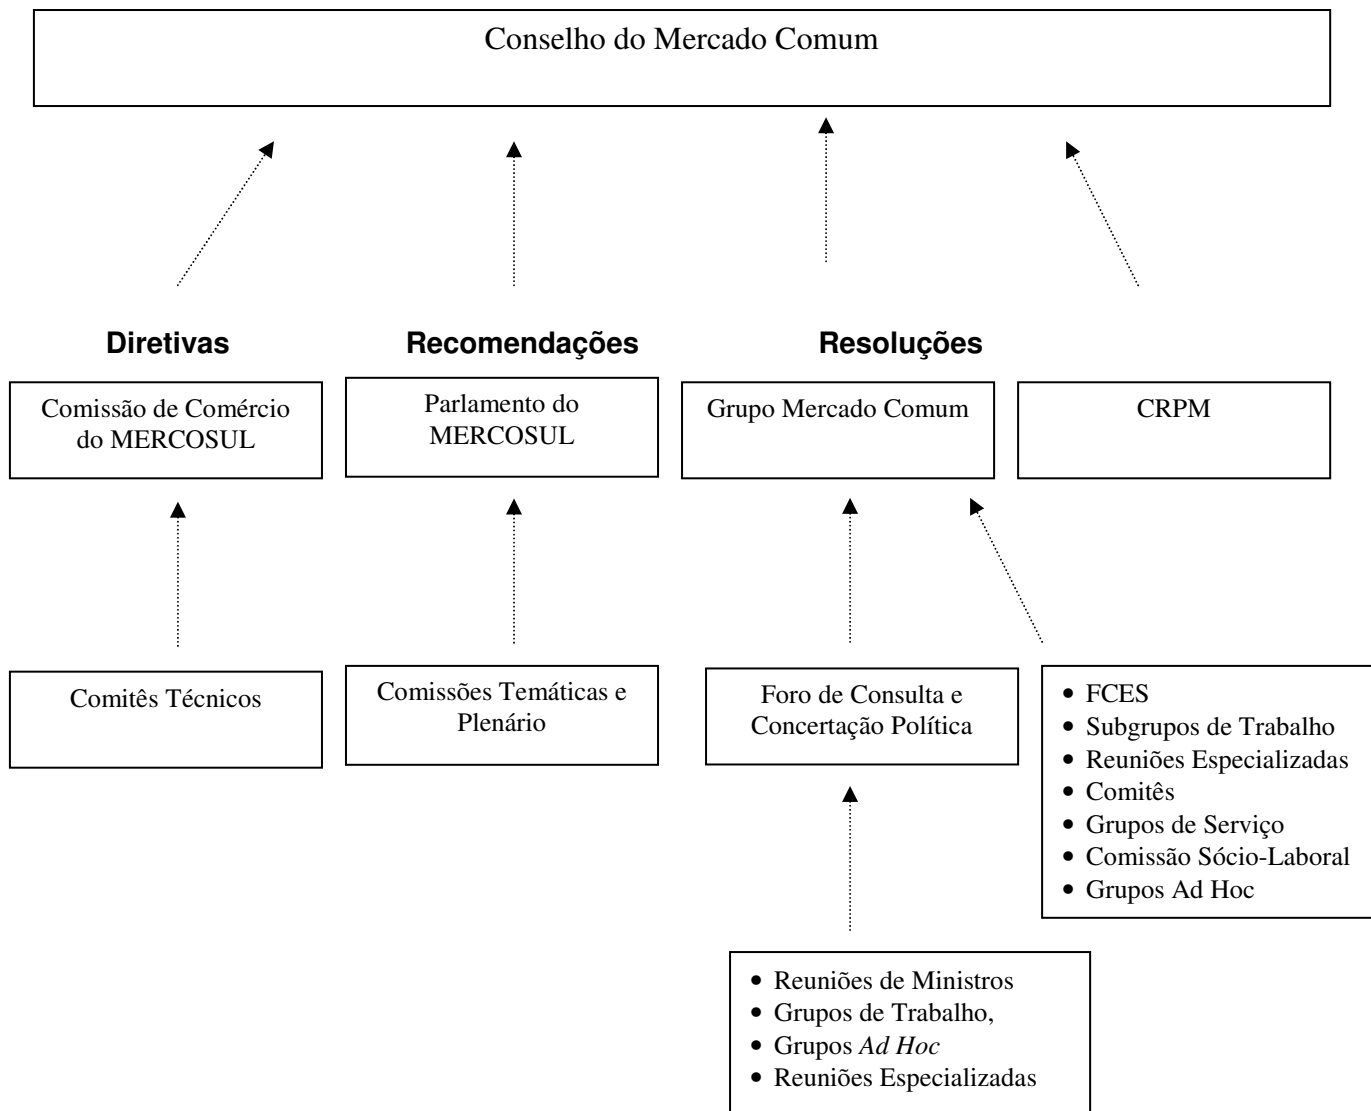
Conselho do Mercado Comum

Diretivas

Recomendações

Resoluções

Comissão de Comércio do MERCOSUL

Parlamento do MERCOSUL

Grupo Mercado Comum

CRPM

Comitês Técnicos

Comissões Temáticas e Plenário

Foro de Consulta e Concertação Política

- FCES
- Subgrupos de Trabalho
- Reuniões Especializadas
- Comitês
- Grupos de Serviço
- Comissão Sócio-Laboral
- Grupos Ad Hoc

- Reuniões de Ministros
- Grupos de Trabalho,
- Grupos *Ad Hoc*
- Reuniões Especializadas